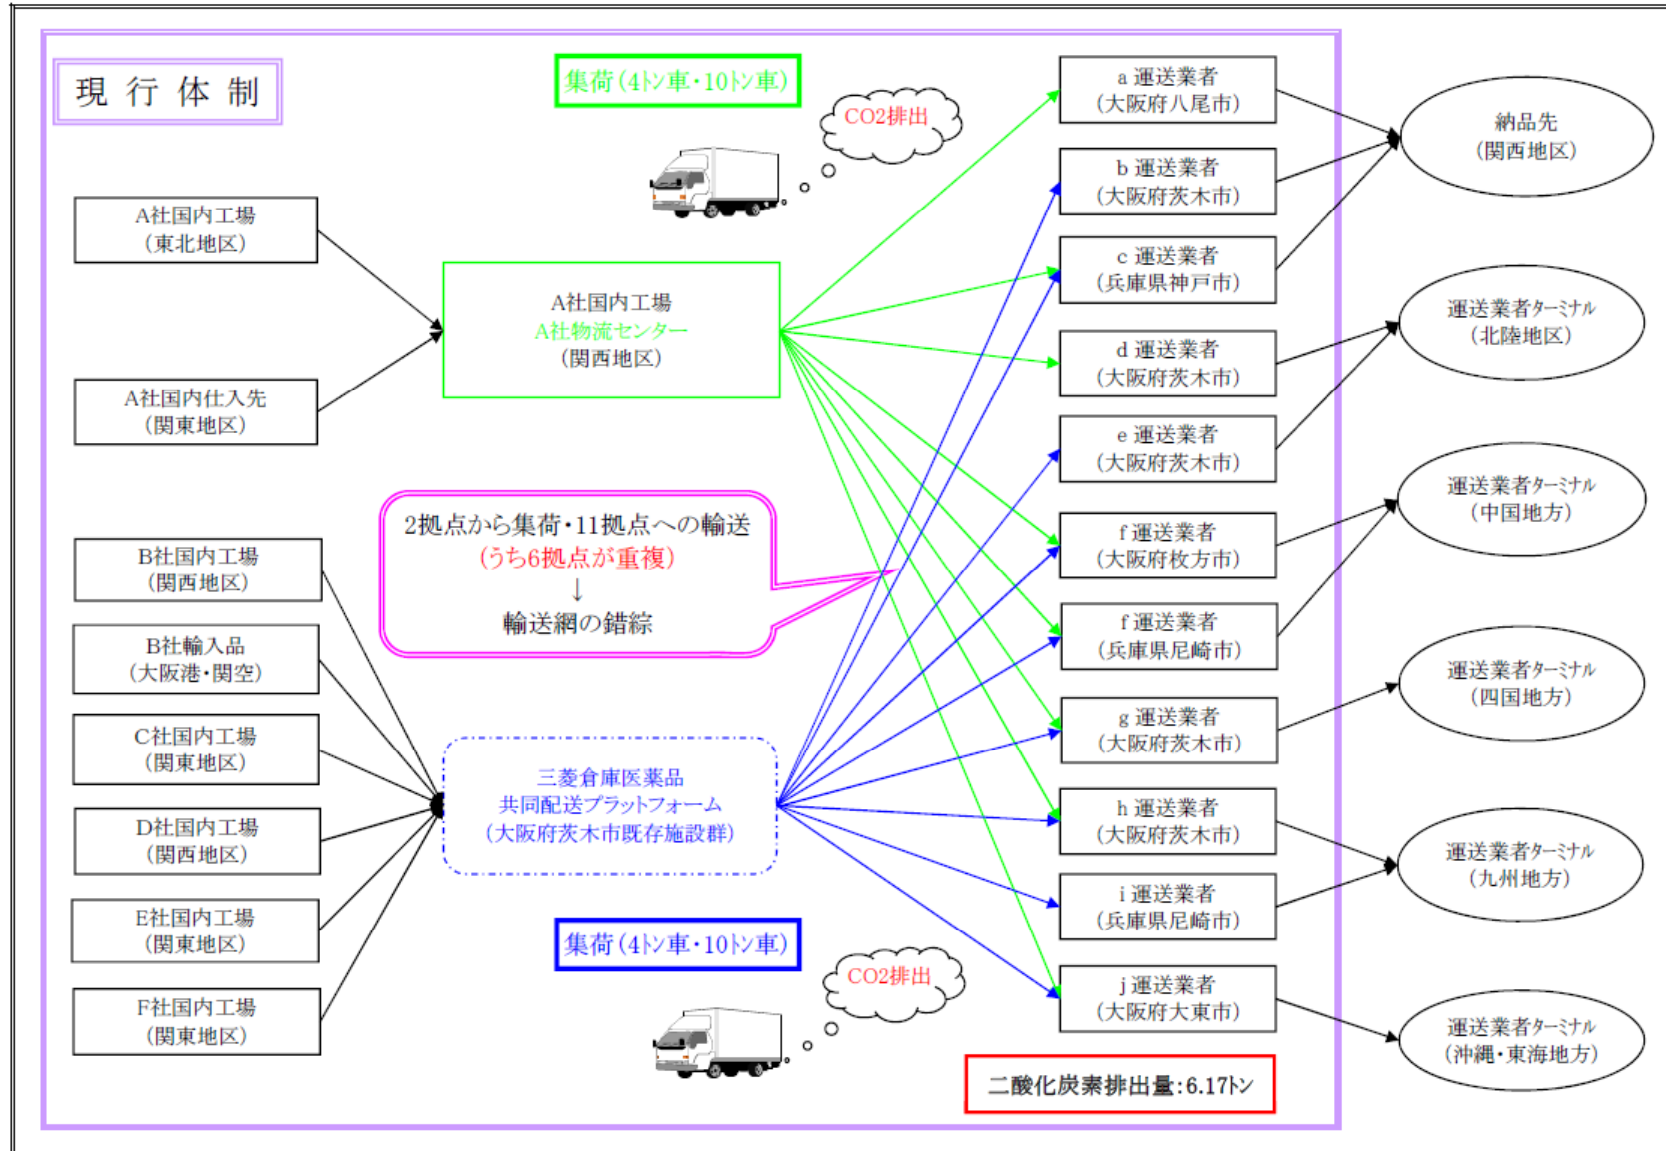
現行体制

集荷（4トン車・10トン車）

CO2排出

A社国内工場
（東北地区）

A社国内仕入先
（関東地区）

A社国内工場
A社物流センター
（関西地区）

2拠点から集荷・11拠点への輸送
（うち6拠点が重複）
↓
輸送網の錯綜

B社国内工場
（関西地区）

B社輸入品
（大阪港・関空）

C社国内工場
（関東地区）

D社国内工場
（関西地区）

E社国内工場
（関東地区）

F社国内工場
（関東地区）

三菱倉庫医薬品
共同配送プラットフォーム
（大阪府茨木市既存施設群）

集荷（4トン車・10トン車）

CO2排出

a 運送業者
（大阪府八尾市）

b 運送業者
（大阪府茨木市）

c 運送業者
（兵庫県神戸市）

d 運送業者
（大阪府茨木市）

e 運送業者
（大阪府茨木市）

f 運送業者
（大阪府枚方市）

f 運送業者
（兵庫県尼崎市）

g 運送業者
（大阪府茨木市）

h 運送業者
（大阪府茨木市）

i 運送業者
（兵庫県尼崎市）

j 運送業者
（大阪府大東市）

二酸化炭素排出量：6.17トン

納品先
（関西地区）

運送業者ターミナル
（北陸地区）

運送業者ターミナル
（中国地方）

運送業者ターミナル
（四国地方）

運送業者ターミナル
（九州地方）

運送業者ターミナル
（沖縄・東海地方）